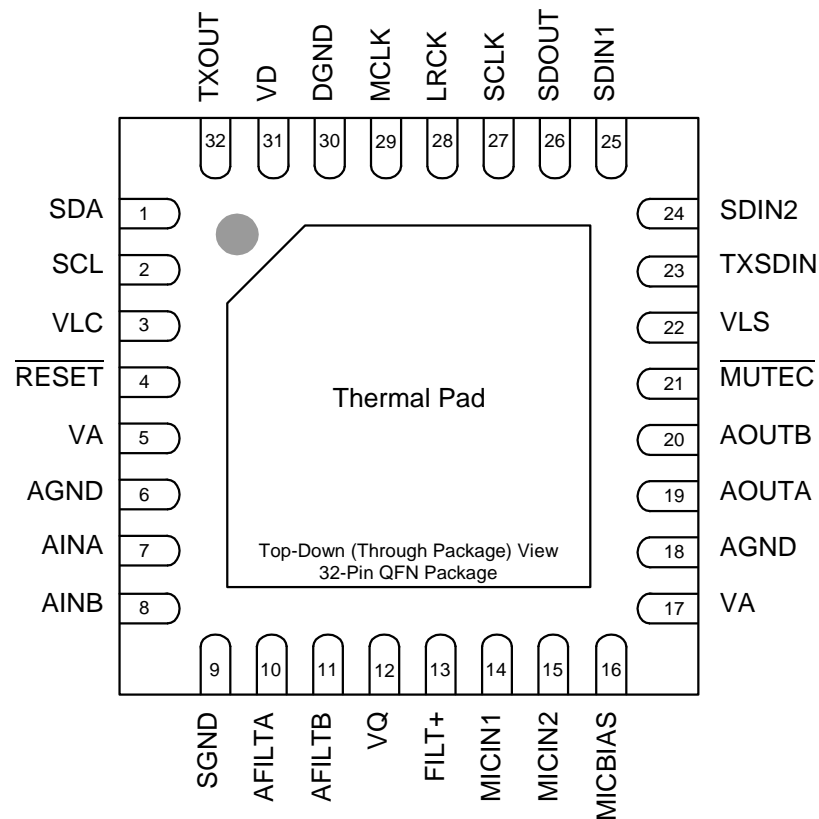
TXOUT 32
VD 31
DGND 30
MCLK 29
LRCK 28
SCLK 27
SDOUT 26
SDIN1 25

SDA 1
SCL 2
VLC 3
$\overline{\text{RESET}}$ 4
VA 5
AGND 6
AINA 7
AINB 8

24 SDIN2
23 TXSDIN
22 VLS
21 $\overline{\text{MUTEC}}$
20 AOUTB
19 AOUTA
18 AGND
17 VA

Thermal Pad

Top-Down (Through Package) View
32-Pin QFN Package

9 SGND
10 AFILTA
11 AFILTB
12 VQ
13 FILT+
14 MICIN1
15 MICIN2
16 MICBIAS